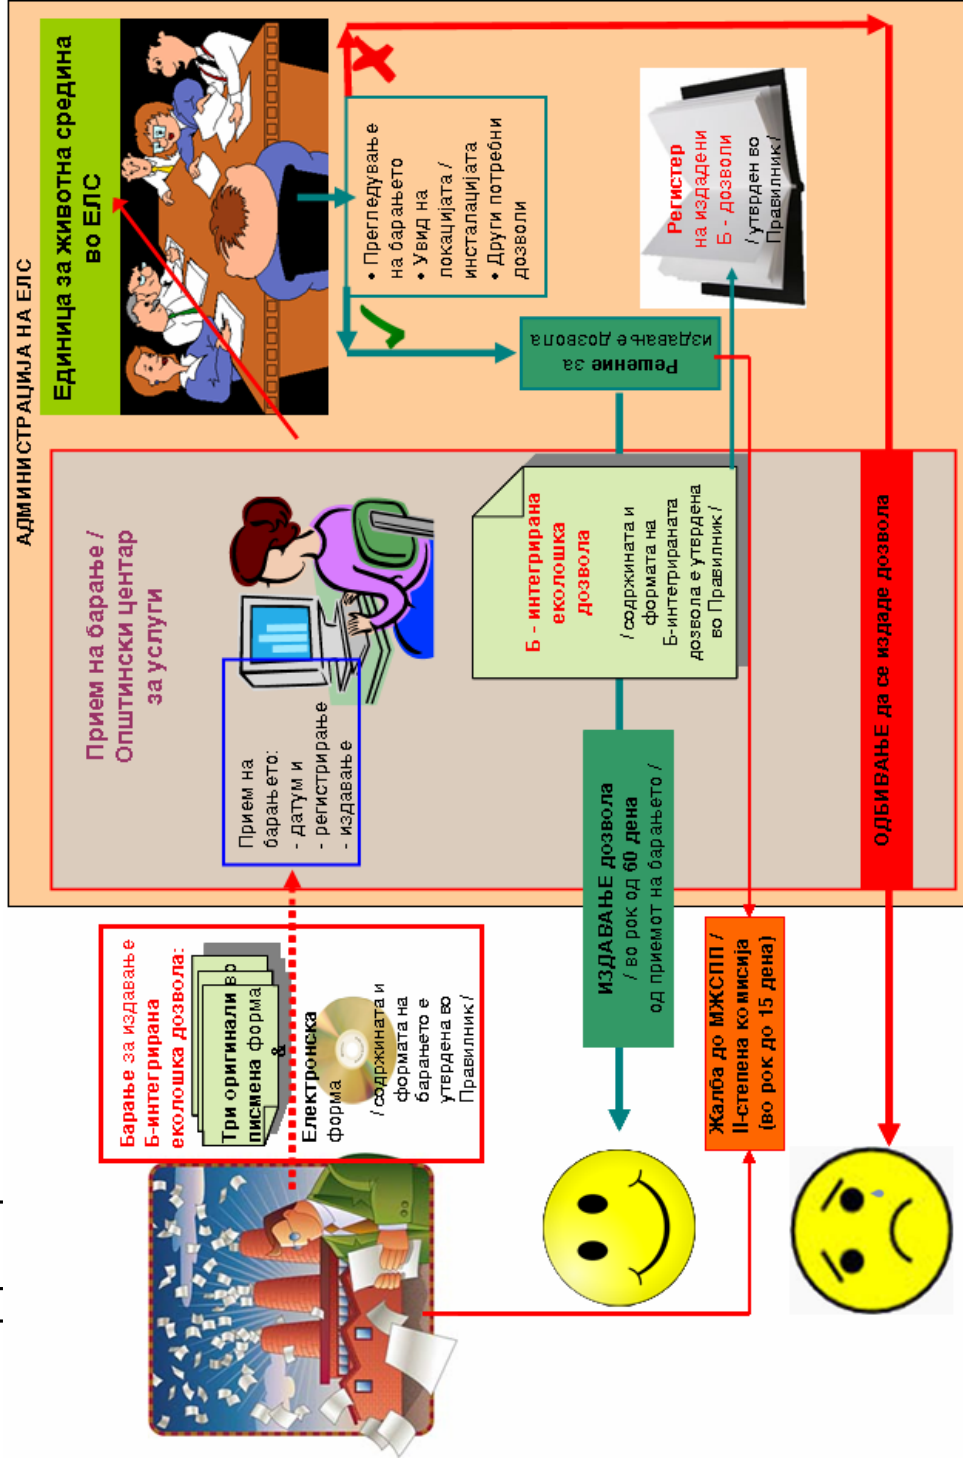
АДМИНИСТРАЦИЈА НА ЕЛС

Единица за животна средина во ЕЛС

• Прегледување на барањето
• Увид на локацијата / инсталацијата
• Други потребни дозволи

Решение за издавање дозвола

Регистер на издадени Б - дозволи / утврден во Правилник /

Прием на барање / Општински центар за услуги

Прием на барањето:
- датум и
- регистрирање
- издавање

Б - интегрирана еколошка дозвола / содржината и формата на Б-интегрираната дозвола е утврдена во Правилник /

ИЗДАВАЊЕ дозвола / во рок од 60 дена од приемот на барањето /

ОДБИВАЊЕ да се издаде дозвола

Барање за издавање Б-интегрирана еколошка дозвола:

Три оригинали во писмена форма & Електронска форма / содржината и формата на барањето е утврдена во Правилник /

Жалба до МЖСПП / II-степена комисија (во рок до 15 дена)